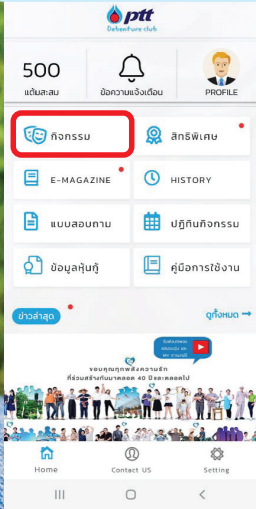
ptt
Debenture club

500
แต้มสะสม

ข้อความแจ้งเตือน

PROFILE

กิจกรรม

สิทธิพิเศษ

E-MAGAZINE

HISTORY

แบบสอบถาม

ปฏิทินกิจกรรม

ข้อมูลหุ้นกู้

คู่มือการใช้งาน

ข่าวล่าสุด

ดูทั้งหมด

ขอบคุณทุกพลังความรัก
ที่ร่วมสร้างกันมาตลอด 40 ปี และตลอดไป

Home

Contact US

Setting